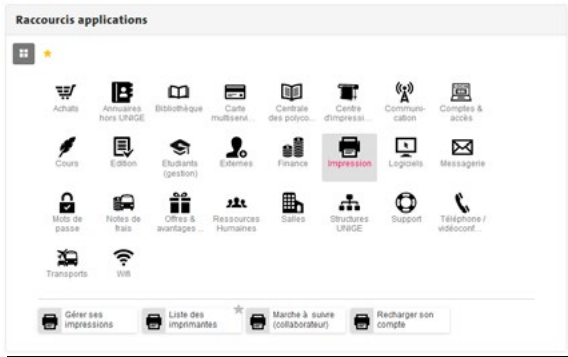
Raccourcis applications

Achats
Annuaires hors UNIGE
Bibliothèque
Carte multiservi...
Centrale des polyco...
Centre d'impressi...
Communi-cation
Comptes & accès
Cours
Edition
Etudiants (gestion)
Externes
Finance
Impression
Logiciels
Messagerie
Mots de passe
Notes de frais
Offres & avantages ...
Ressources Humaines
Salles
Structures UNIGE
Support
Téléphone / vidéoconf...
Transports
Wifi

Gérer ses impressions
Liste des imprimantes
Marche à suivre (collaborateur)
Recharger son compte